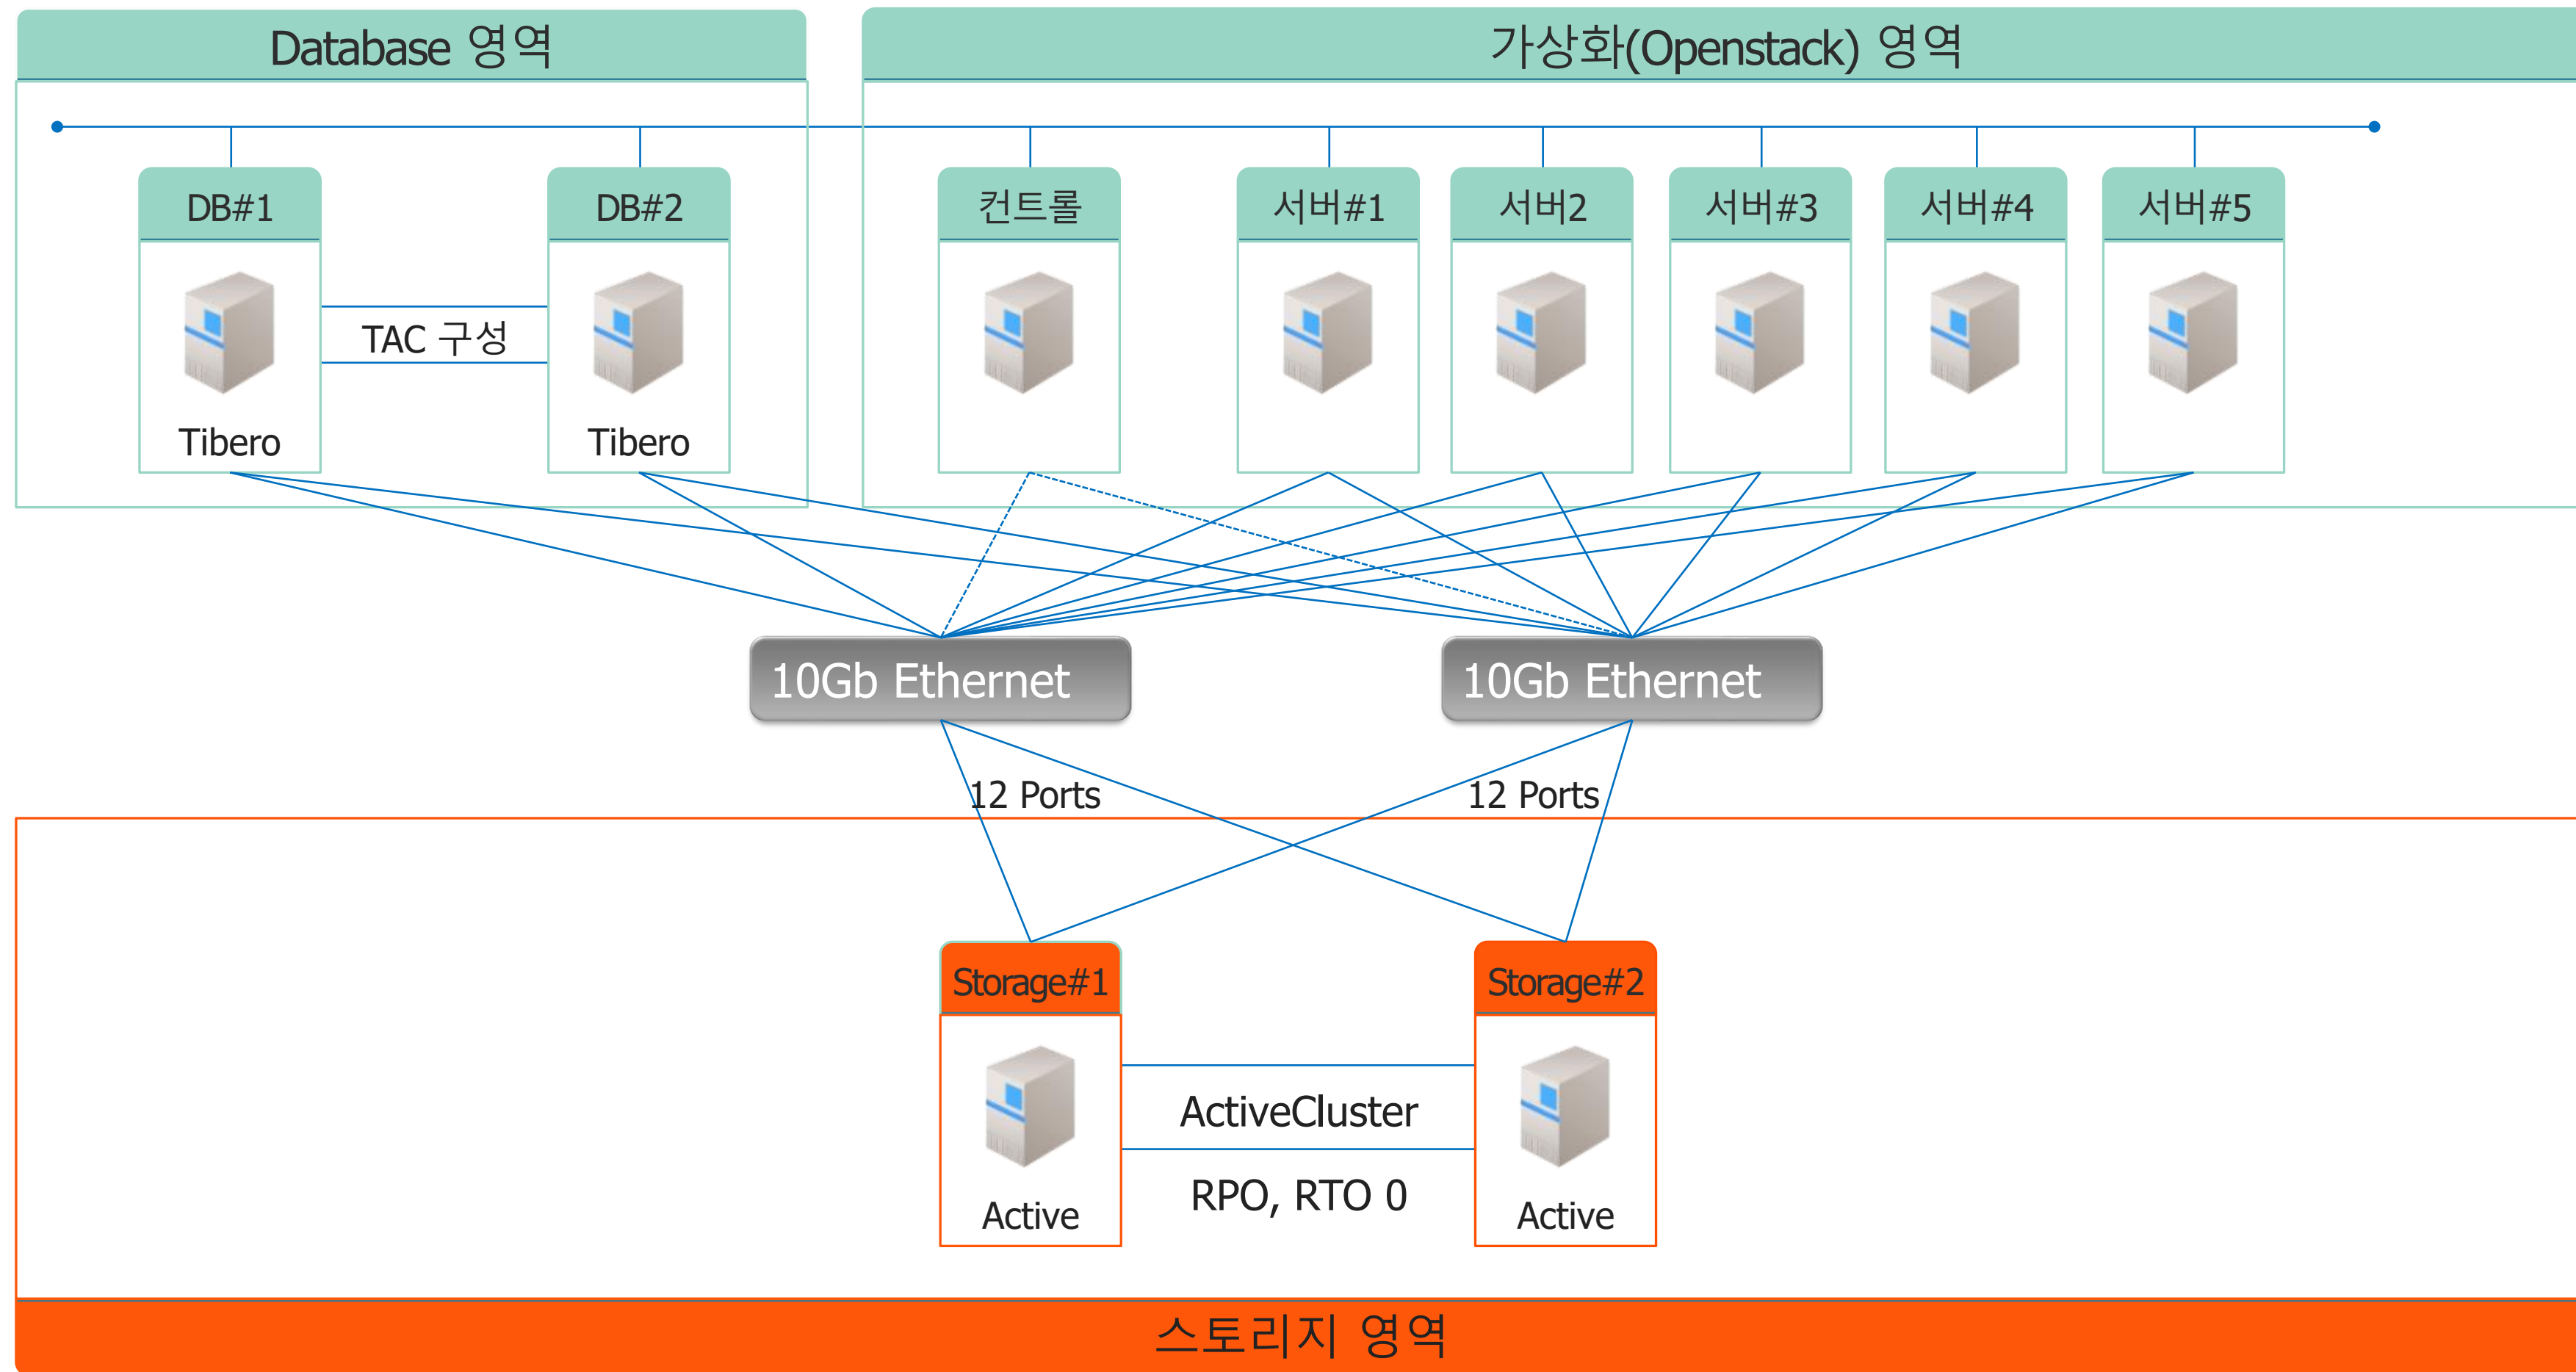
Database 영역

가상화(Openstack) 영역

DB#1

DB#2

컨트롤

서버#1

서버2

서버#3

서버#4

서버#5

TAC 구성

Tibero

Tibero

10Gb Ethernet

10Gb Ethernet

12 Ports

12 Ports

Storage#1

Storage#2

ActiveCluster

RPO, RTO 0

Active

Active

스토리지 영역